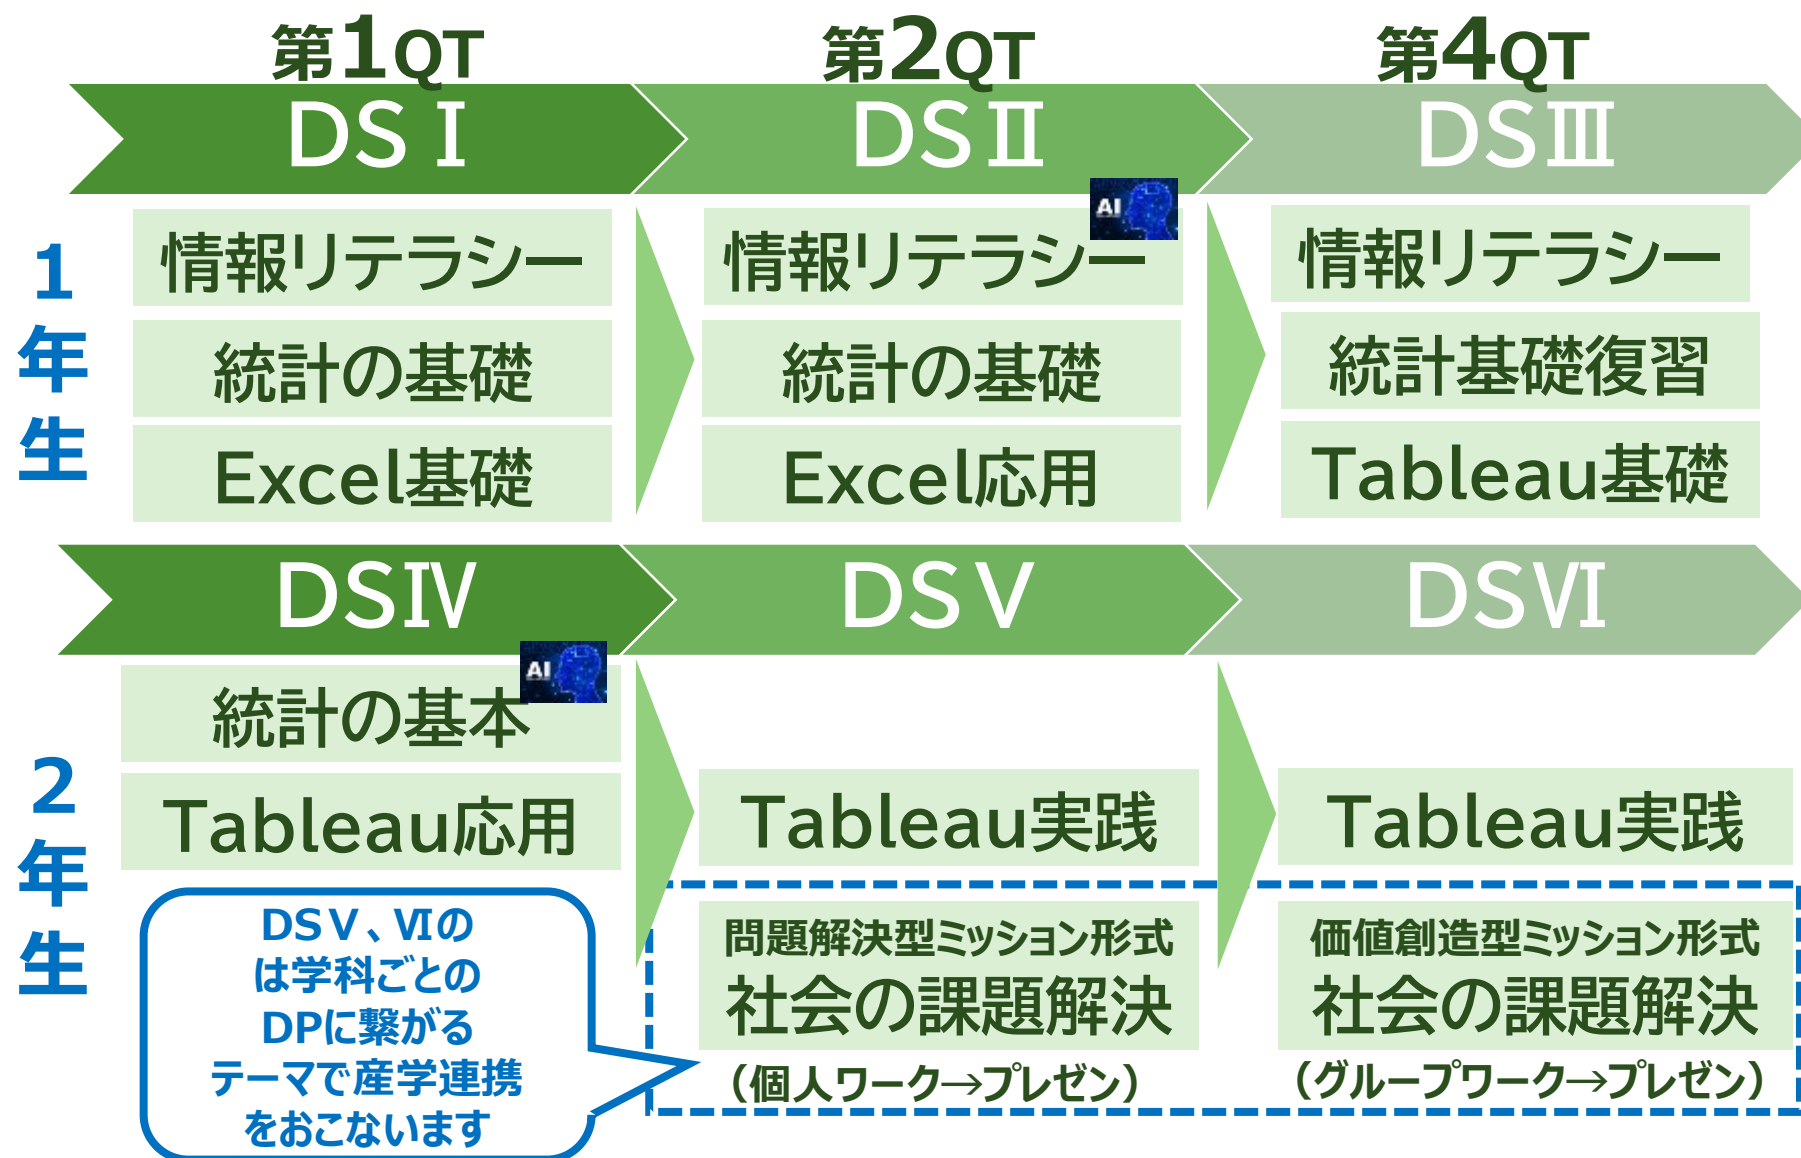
第1QT
DS I

第2QT
DS II

第4QT
DS III

1年生

情報リテラシー
統計の基礎
Excel基礎

AI
情報リテラシー
統計の基礎
Excel応用

情報リテラシー
統計基礎復習
Tableau基礎

DS IV

DS V

DS VI

2年生

AI
統計の基本
Tableau応用

Tableau実践

Tableau実践

DS V、VIの は学科ごとの DPに繋がる テーマで産学連携 をおこないます

問題解決型ミッション形式
社会の課題解決
(個人ワーク→プレゼン)

価値創造型ミッション形式
社会の課題解決
(グループワーク→プレゼン)